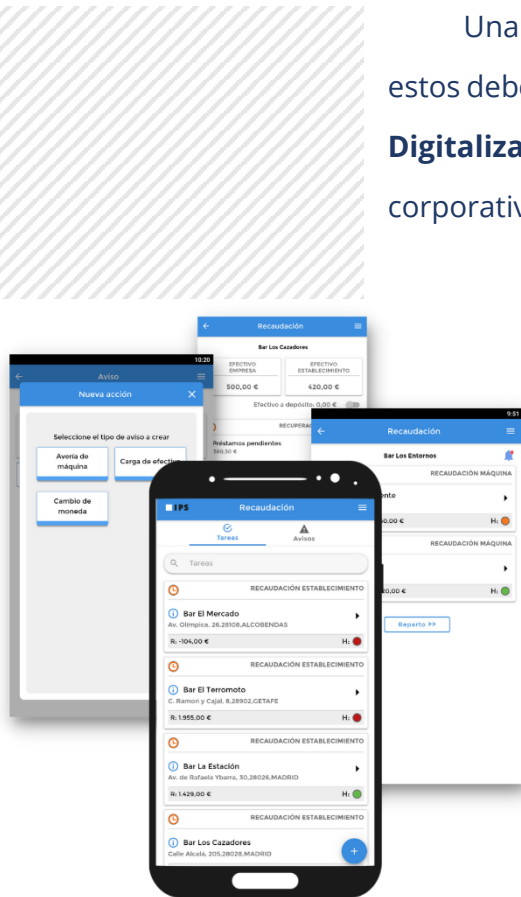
Una

estos debe

**Digitaliza**

corporativ

10:20

Aviso

Nueva acción

Seleccione el tipo de aviso a crear

Avería de máquina

Carga de efectiv

Cambio de moneda

Recaudación

Bar Los Cazadores

EFECTIVO EMPRESA

500,00 €

EFECTIVO ESTABLECIMIENTO

420,00 €

Efectivo a depósito: 0,00 €

RECUPERA

Préstamos pendientes

360,50 €

9:51

Recaudación

Bar Los Entornos

RECAUDACIÓN MÁQUINA

ente

50,00 €

H:

RECAUDACIÓN MÁQUINA

20,00 €

H:

Reparto >>

IPS

Recaudación

Tareas

Avisos

Tareas

RECAUDACIÓN ESTABLECIMIENTO

Bar El Mercado

Av. Olimpica, 26,28108,ALCOBENDAS

R: -104,00 €

H:

RECAUDACIÓN ESTABLECIMIENTO

Bar El Terromoto

C. Ramon y Cajal, 8,28902,GETAFE

R: 1.955,00 €

H:

RECAUDACIÓN ESTABLECIMIENTO

Bar La Estación

Av. de Rofaela Ybarra, 30,28026,MADRID

R: 1.429,00 €

H:

RECAUDACIÓN ESTABLECIMIENTO

Bar Los Cazadores

Calle Alcalá, 205,28028,MADRID